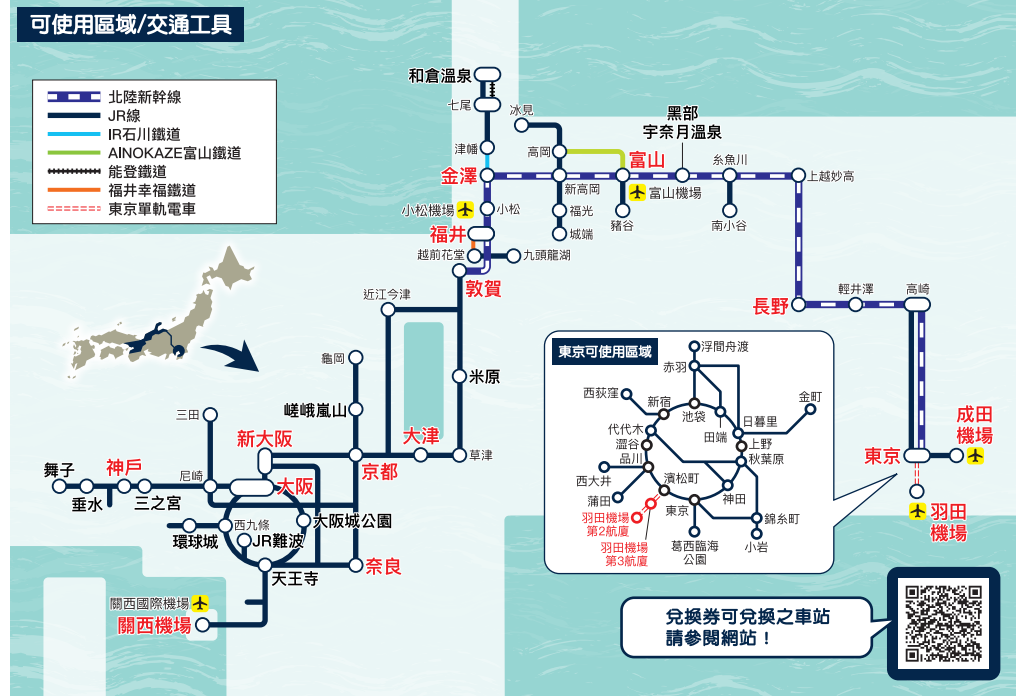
可使用區域/交通工具

北陸新幹線
JR線
IR石川鐵道
AINOKAZE富山鐵道
能登鐵道
福井幸福鐵道
東京單軌電車

和倉溫泉
七尾
津幡
金澤
小松機場
小松
福井
越前花堂
九頭龍湖
敦賀
冰見
高岡
新高岡
福光
城端
富山
富山機場
豬谷
黑部
宇奈月溫泉
糸魚川
南小谷
上越妙高
長野
輕井澤
高崎
東京
成田機場
羽田機場
近江今津
米原
草津
大津
京都
龜岡
嵯峨嵐山
三田
新大阪
大阪
舞子
神戶
垂水
三之宮
尼崎
西九條
環球城
JR難波
大阪城公園
天王寺
奈良
關西國際機場
關西機場

東京可使用區域
浮間舟渡
赤羽
西荻窪
新宿
池袋
金町
代代木
田端
日暮里
澀谷
上野
品川
秋葉原
西大井
濱松町
神田
蒲田
東京
錦糸町
羽田機場第2航廈
羽田機場第3航廈
葛西臨海公園
小岩

兌換券可兌換之車站
請參閱網站！